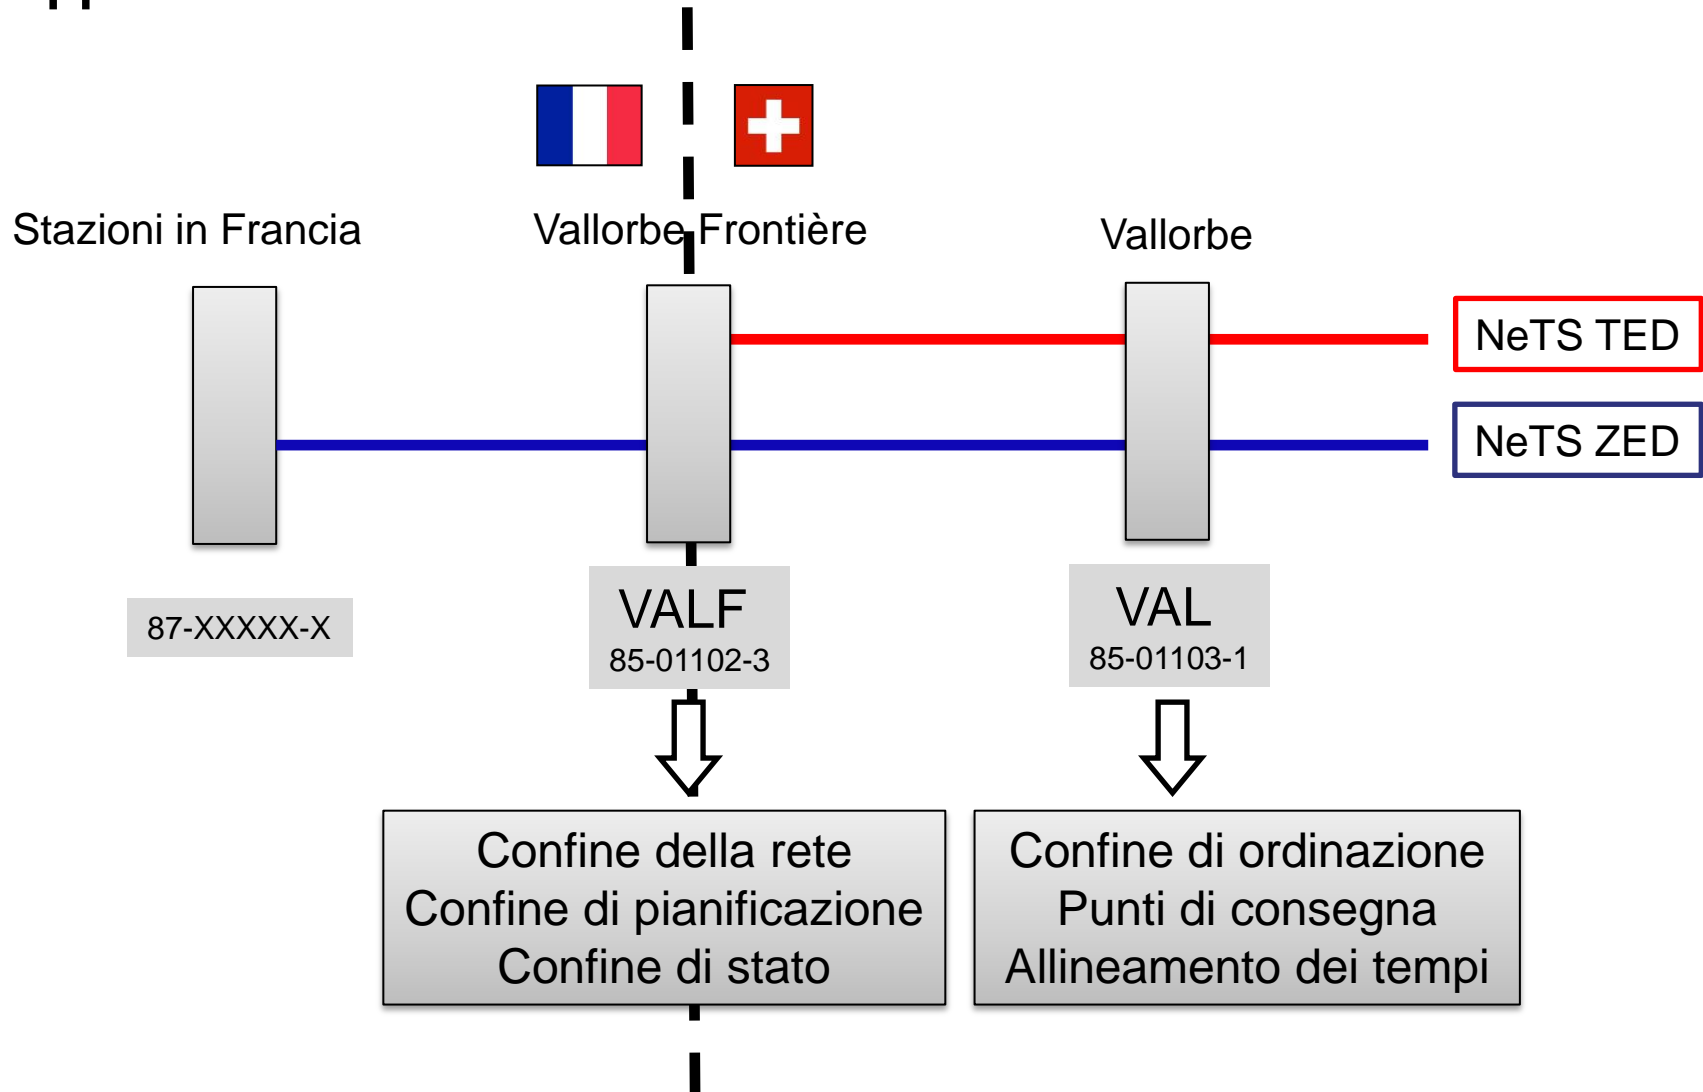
Stazioni in Francia

Vallorbe Frontière

Vallorbe

NeTS TED

NeTS ZED

87-XXXXX-X

VALF
85-01102-3

VAL
85-01103-1

Confine della rete
Confine di pianificazione
Confine di stato

Confine di ordinazione
Punti di consegna
Allineamento dei tempi